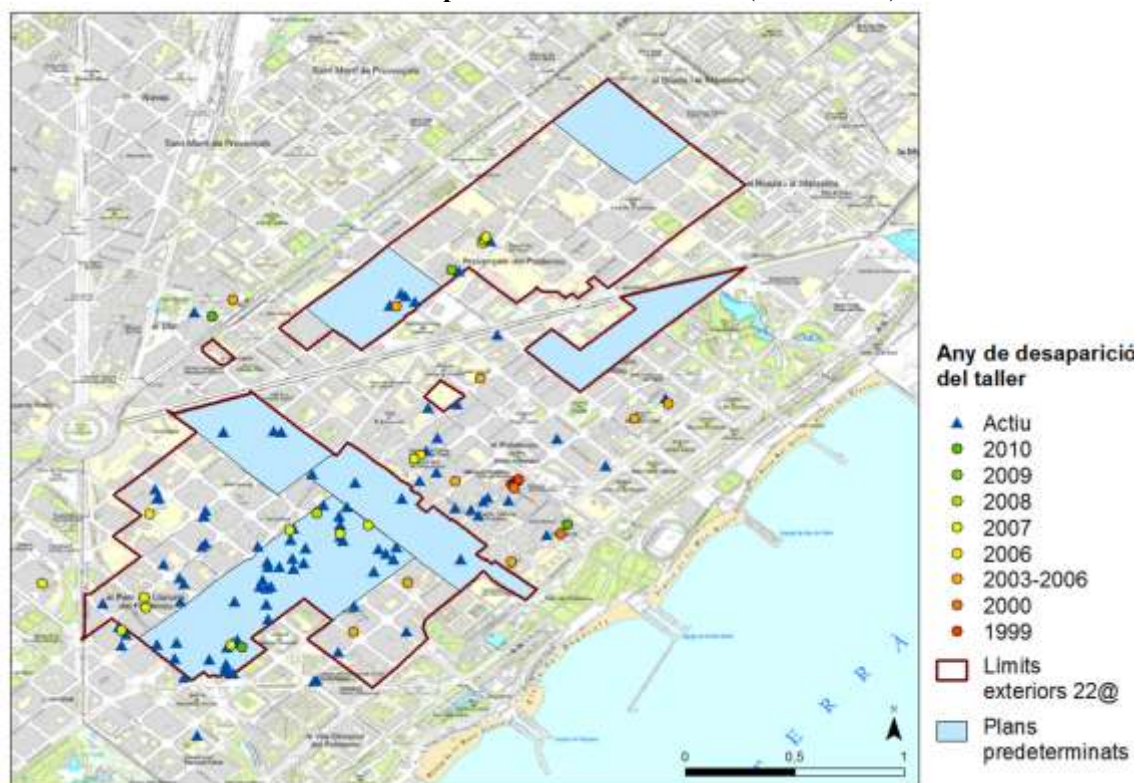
Sant Martí de Provençals

Sant Martí de Provençals

Poblenou del Poblenou

el Parc i la Llacuna del Poblenou

la Vila Olímpica del Poblenou

Any de desaparició del taller

Actiu
2010
2009
2008
2007
2006
2003-2006
2000
1999
Límits exteriors 22@
Plans predeterminats

N

0
0,5
1